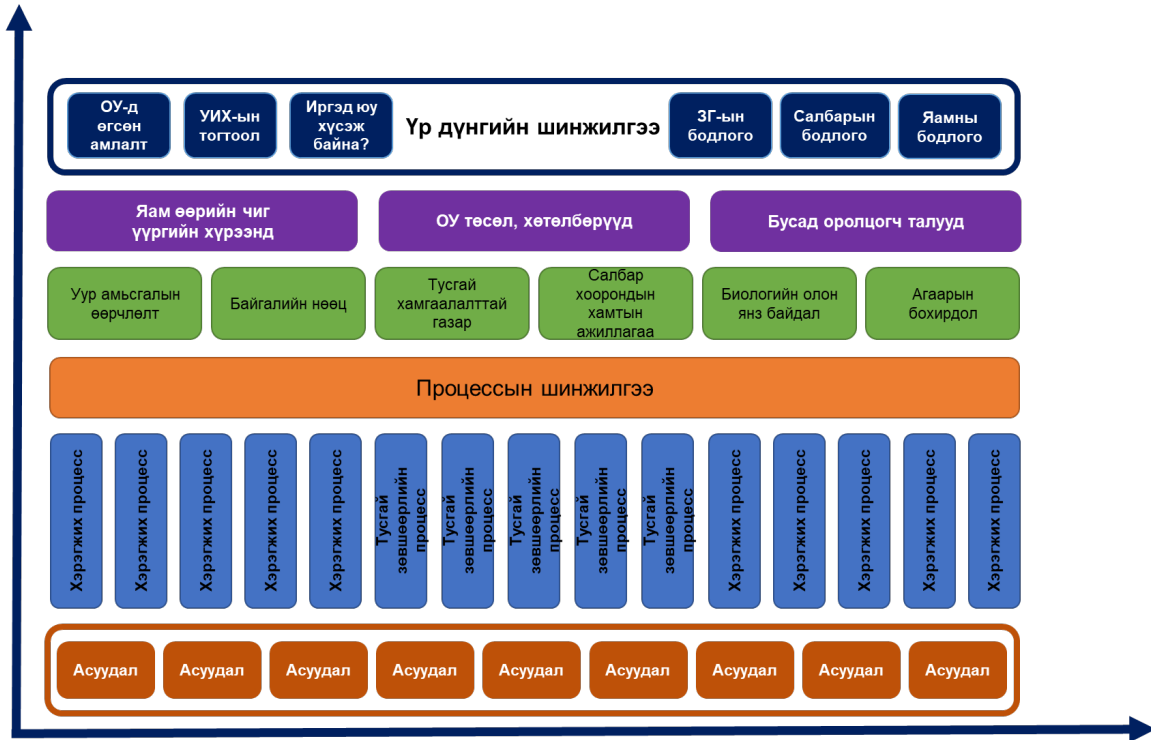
ОУ-д өгсөн амлалт

УИХ-ын тогтоол

Иргэд юу хүсэж байна?

Үр дүнгийн шинжилгээ

ЗГ-ын бодлого

Салбарын бодлого

Яамны бодлого

Яам өөрийн чиг үүргийн хүрээнд

ОУ төсөл, хөтөлбөрүүд

Бусад оролцогч талууд

Уур амьсгалын өөрчлөлт

Байгалийн нөөц

Тусгай хамгаалалттай газар

Салбар хоорондын хамтын ажиллагаа

Биологийн олон янз байдал

Агаарын бохирдол

Процессын шинжилгээ

Хэрэгжих процесс

Хэрэгжих процесс

Хэрэгжих процесс

Хэрэгжих процесс

Хэрэгжих процесс

Тусгай зөвшөөрлийн процесс

Тусгай зөвшөөрлийн процесс

Тусгай зөвшөөрлийн процесс

Тусгай зөвшөөрлийн процесс

Тусгай зөвшөөрлийн процесс

Хэрэгжих процесс

Хэрэгжих процесс

Хэрэгжих процесс

Хэрэгжих процесс

Хэрэгжих процесс

Асуудал

Асуудал

Асуудал

Асуудал

Асуудал

Асуудал

Асуудал

Асуудал

Асуудал